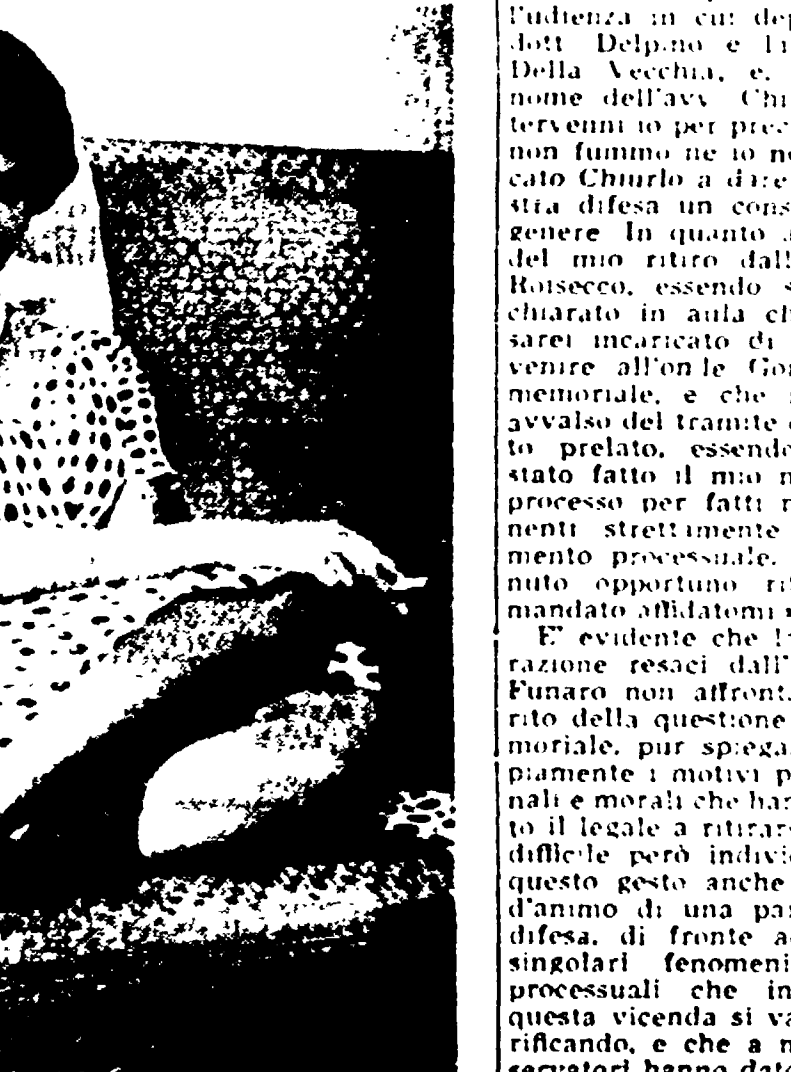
l'udienza in cui dep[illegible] dott Delpino e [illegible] Della Vecchia, e, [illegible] nome dell'avv Chi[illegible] tervenni io per prec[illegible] non fummo ne io no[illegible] cato Churlo a dire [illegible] stra difesa un cons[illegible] genere In quanto a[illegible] del mio ritiro dall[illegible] Roisecco, essendo s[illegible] chiarato in aula ch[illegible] sarei incaricato di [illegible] venire all'on le Go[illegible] memoriale, e che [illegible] avvalso del tramite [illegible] to prelato, essendo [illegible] stato fatto il mio n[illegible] processo per fatti r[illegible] nenti strettamente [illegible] mento processuale. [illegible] nuto opportuno ri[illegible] mandato affidatomi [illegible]

E' evidente che l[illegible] razione resaci dall'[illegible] Funaro non affront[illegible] rito della questione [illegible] moriale, pur spiega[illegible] piamente i motivi p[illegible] nali e morali che ha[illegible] to il legale a ritirar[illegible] difficile però indivi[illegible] questo gesto anche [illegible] d'animo di una pa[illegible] difesa, di fronte a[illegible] singolari fenomeni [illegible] processuali che in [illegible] questa vicenda si va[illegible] rificando, e che a n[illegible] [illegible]